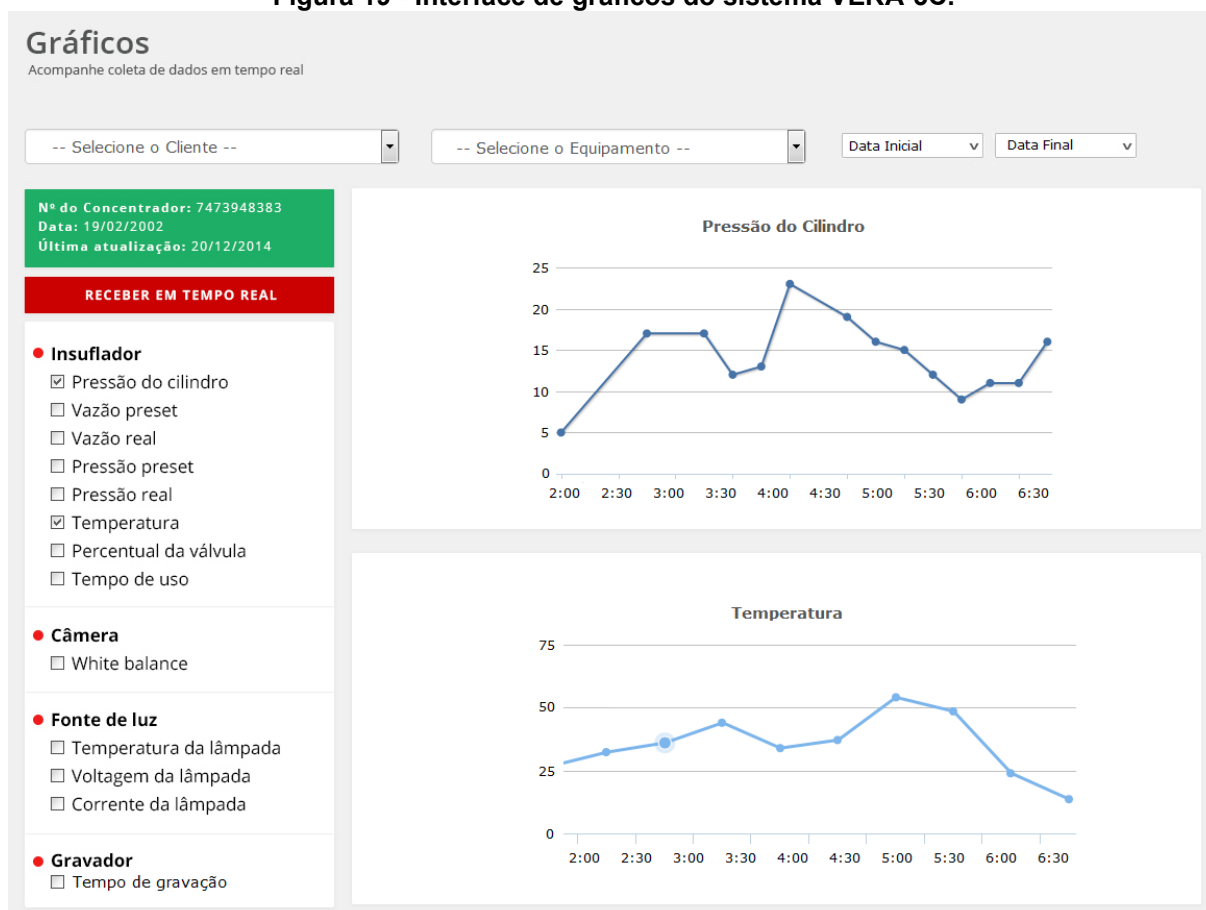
Figura 19 - Interface de gráficos do sistema VERA-UC.

Gráficos
Acompanhe coleta de dados em tempo real

-- Selecione o Cliente --
-- Selecione o Equipamento --
Data Inicial
Data Final

Nº do Concentrador: 7473948383
Data: 19/02/2002
Última atualização: 20/12/2014

RECEBER EM TEMPO REAL

Insuflador
☑ Pressão do cilindro
☐ Vazão preset
☐ Vazão real
☐ Pressão preset
☐ Pressão real
☑ Temperatura
☐ Percentual da válvula
☐ Tempo de uso

Câmera
☐ White balance

Fonte de luz
☐ Temperatura da lâmpada
☐ Voltagem da lâmpada
☐ Corrente da lâmpada

Gravador
☐ Tempo de gravação

Pressão do Cilindro
25
20
15
10
5
0
2:00 2:30 3:00 3:30 4:00 4:30 5:00 5:30 6:00 6:30

Temperatura
75
50
25
0
2:00 2:30 3:00 3:30 4:00 4:30 5:00 5:30 6:00 6:30